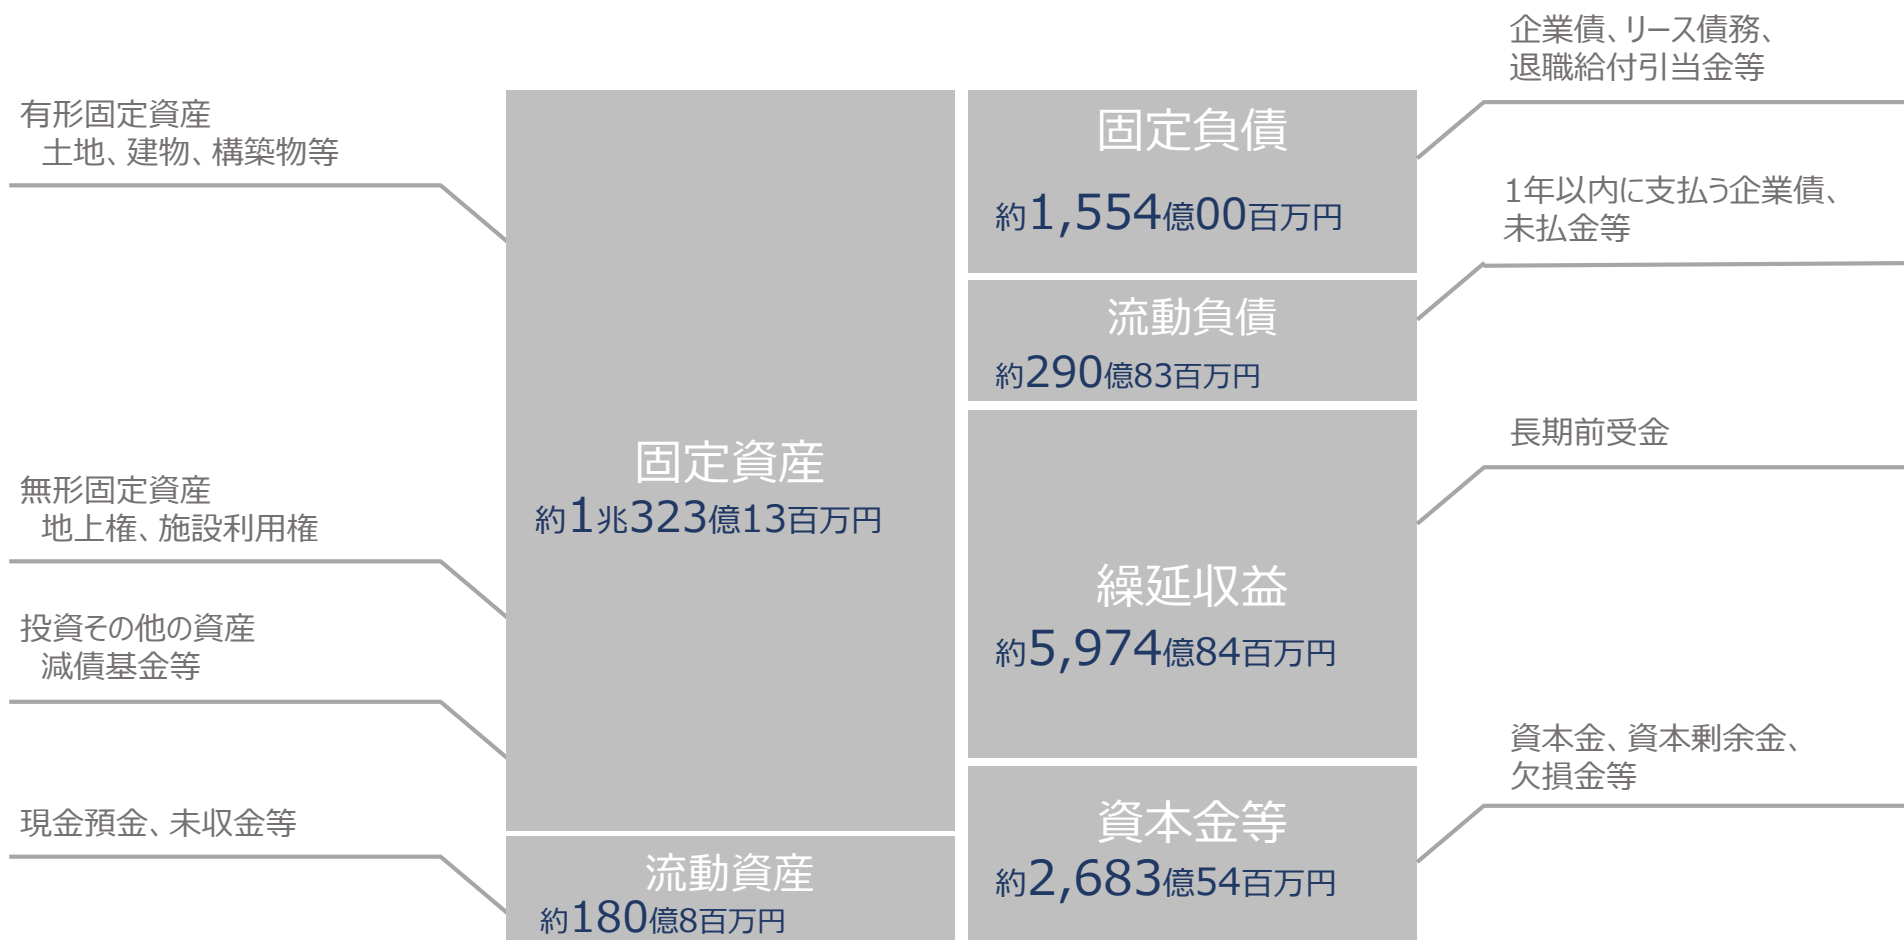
有形固定資産
土地、建物、構築物等

無形固定資産
地上権、施設利用権

投資その他の資産
減債基金等

現金預金、未収金等

固定資産
約1兆323億13百万円

流動資産
約180億8百万円

企業債、リース債務、
退職給付引当金等

固定負債
約1,554億00百万円

1年以内に支払う企業債、
未払金等

流動負債
約290億83百万円

長期前受金

繰延収益
約5,974億84百万円

資本金、資本剰余金、
欠損金等

資本金等
約2,683億54百万円